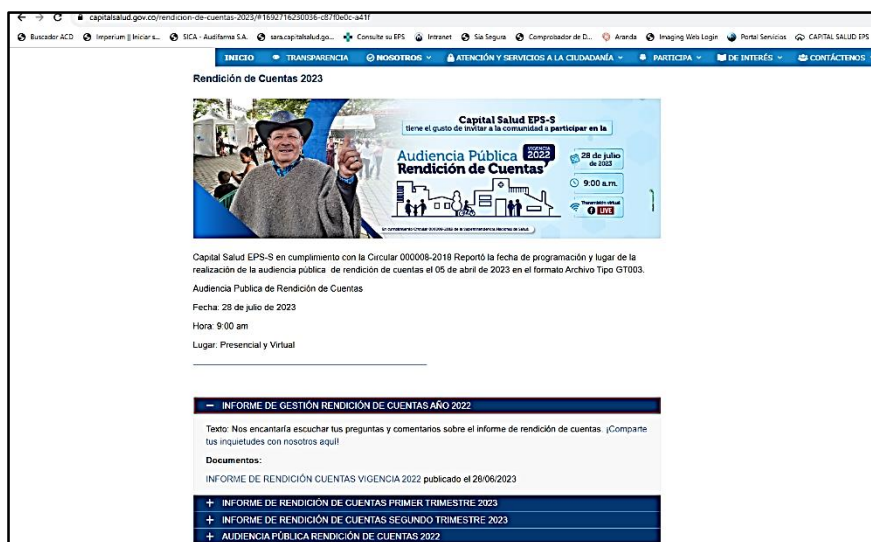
capitalsalud.gov.co/rendicion-de-cuentas-2023/#1692716230036-c87f0e0c-a41f

Buscador ACD Imperium || Iniciar s... SICA - Audifarma S.A. sara.capitalsalud.go... Consulte su EPS Intranet Sia Segura Comprobador de D... Aranda Imaging Web Login Portal Servicios CAPITAL SALUD EPS

INICIO TRANSPARENCIA NOSOTROS ATENCIÓN Y SERVICIOS A LA CIUDADANÍA PARTICIPA DE INTERÉS CONTÁCTENOS

Rendición de Cuentas 2023

Capital Salud EPS-S tiene el gusto de invitar a la comunidad a participar en la

Audiencia Pública VIGENCIA 2022 Rendición de Cuentas

28 de julio de 2023

9:00 a.m.

Transmisión virtual LIVE

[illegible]

Capital Salud EPS-S en cumplimiento con la Circular 000008-2018 Reportó la fecha de programación y lugar de la realización de la audiencia pública de rendición de cuentas el 05 de abril de 2023 en el formato Archivo Tipo GT003.

Audiencia Publica de Rendición de Cuentas

Fecha: 28 de julio de 2023

Hora: 9:00 am

Lugar: Presencial y Virtual

— INFORME DE GESTIÓN RENDICIÓN DE CUENTAS AÑO 2022

Texto: Nos encantaría escuchar tus preguntas y comentarios sobre el informe de rendición de cuentas. ¡Comparte tus inquietudes con nosotros aquí!

Documentos:

INFORME DE RENDICIÓN CUENTAS VIGENCIA 2022 publicado el 28/06/2023

+ INFORME DE RENDICIÓN DE CUENTAS PRIMER TRIMESTRE 2023

+ INFORME DE RENDICIÓN DE CUENTAS SEGUNDO TRIMESTRE 2023

+ AUDIENCIA PÚBLICA RENDICIÓN DE CUENTAS 2022